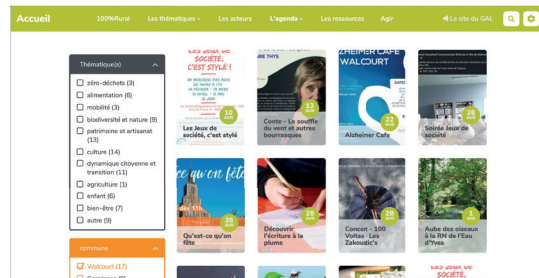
Accueil 100%Rural Les thématiques Les acteurs L'agenda Les ressources Agir Le site du GAL

Thématique(s)

zéro-déchets (3)
alimentation (6)
mobilité (3)
biodiversité et nature (9)
patrimoine et artisanat (13)
culture (14)
dynamique citoyenne et transition (11)
agriculture (1)
enfant (6)
bien-être (7)
autre (9)

commune

Walcourt (17)

LES JEUX DE SOCIÉTÉ, C'EST STYLÉ !

10
Les Jeux de société, c'est stylé

13
Conte - Le souffle du vent et autres bourrasques

ALZHEIMER CAFÉ WALCOURT
22
Alzheimer Café

26
Soirée Jeux de société

ce qu'on fête
28
Qu'est-ce qu'on fête

28
Découvrir l'écriture à la plume

28
Concert - 100 Voltas - Les Zakoustic's

1
Aube des oiseaux à la RN de l'Eau d'Yves

LES JEUX DE SOCIÉTÉ,